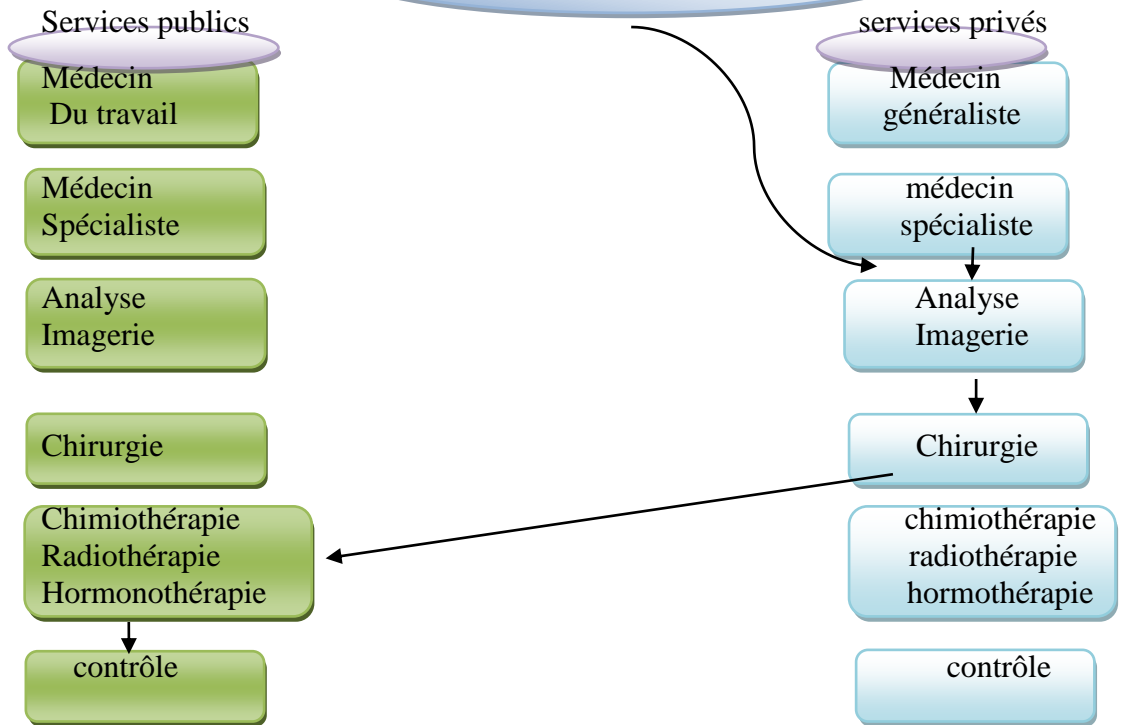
Services publics

Médecin Du travail

Médecin Spécialiste

Analyse Imagerie

Chirurgie

Chimiothérapie Radiothérapie Hormonothérapie

contrôle

services privés

Médecin généraliste

médecin spécialiste

Analyse Imagerie

Chirurgie

chimiothérapie radiothérapie hormothérapie

contrôle